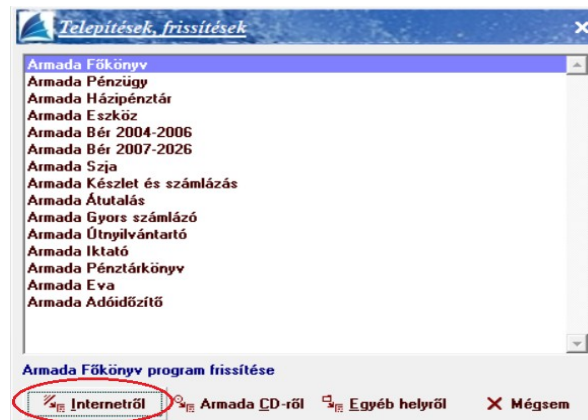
Telepítések, frissítések

Armada Főkönyv
Armada Pénzügy
Armada Házipénztár
Armada Eszköz
Armada Bér 2004-2006
Armada Bér 2007-2026
Armada Szja
Armada Készlet és számlázás
Armada Átutalás
Armada Gyors számlázó
Armada Útnyilvántartó
Armada Iktató
Armada Pénztárkönyv
Armada Eva
Armada Adóidőzítő

Armada Főkönyv program frissítése

Internetről
Armada CD-ről
Egyéb helyről
Mégsem